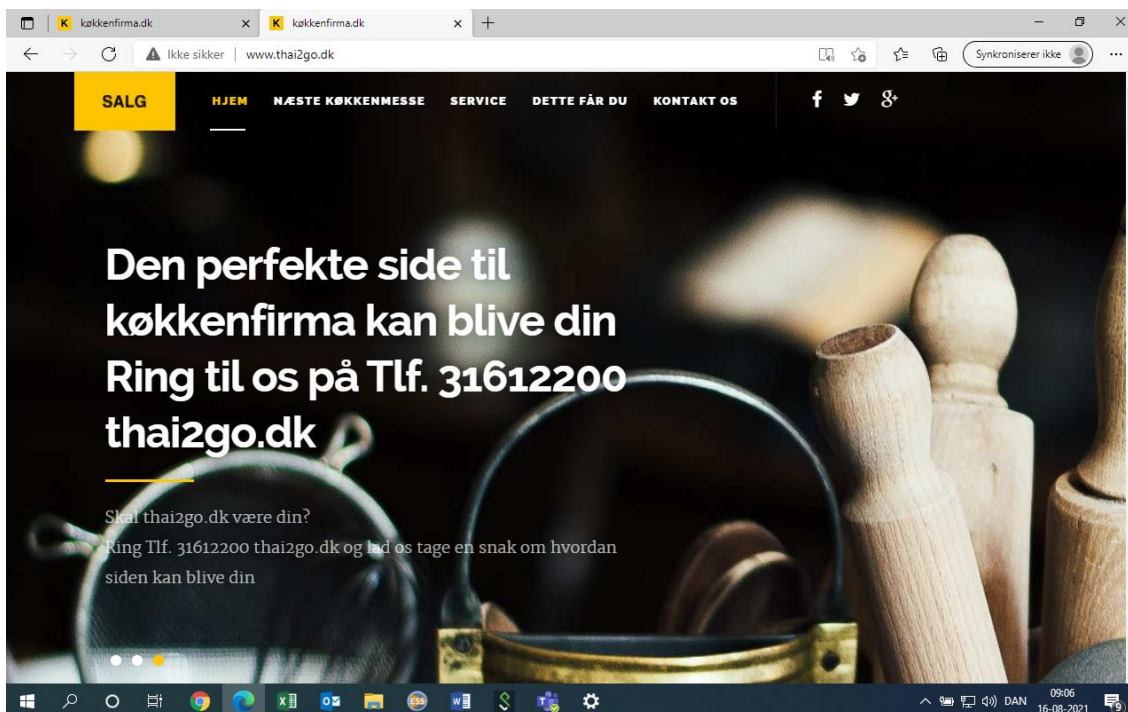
K køkkenfirma.dk ×
K køkkenfirma.dk ×
+

Ikke sikker | www.thai2go.dk

Synkroniserer ikke

SALG
HJEM
NÆSTE KØKKENMESSE
SERVICE
DETTE FÅR DU
KONTAKT OS

f
8+

Den perfekte side til køkkenfirma kan blive din Ring til os på Tlf. 31612200 thai2go.dk

Skal thai2go.dk være din?
Ring Tlf. 31612200 thai2go.dk og lad os tage en snak om hvordan siden kan blive din

DAN 09:06 16-08-2021